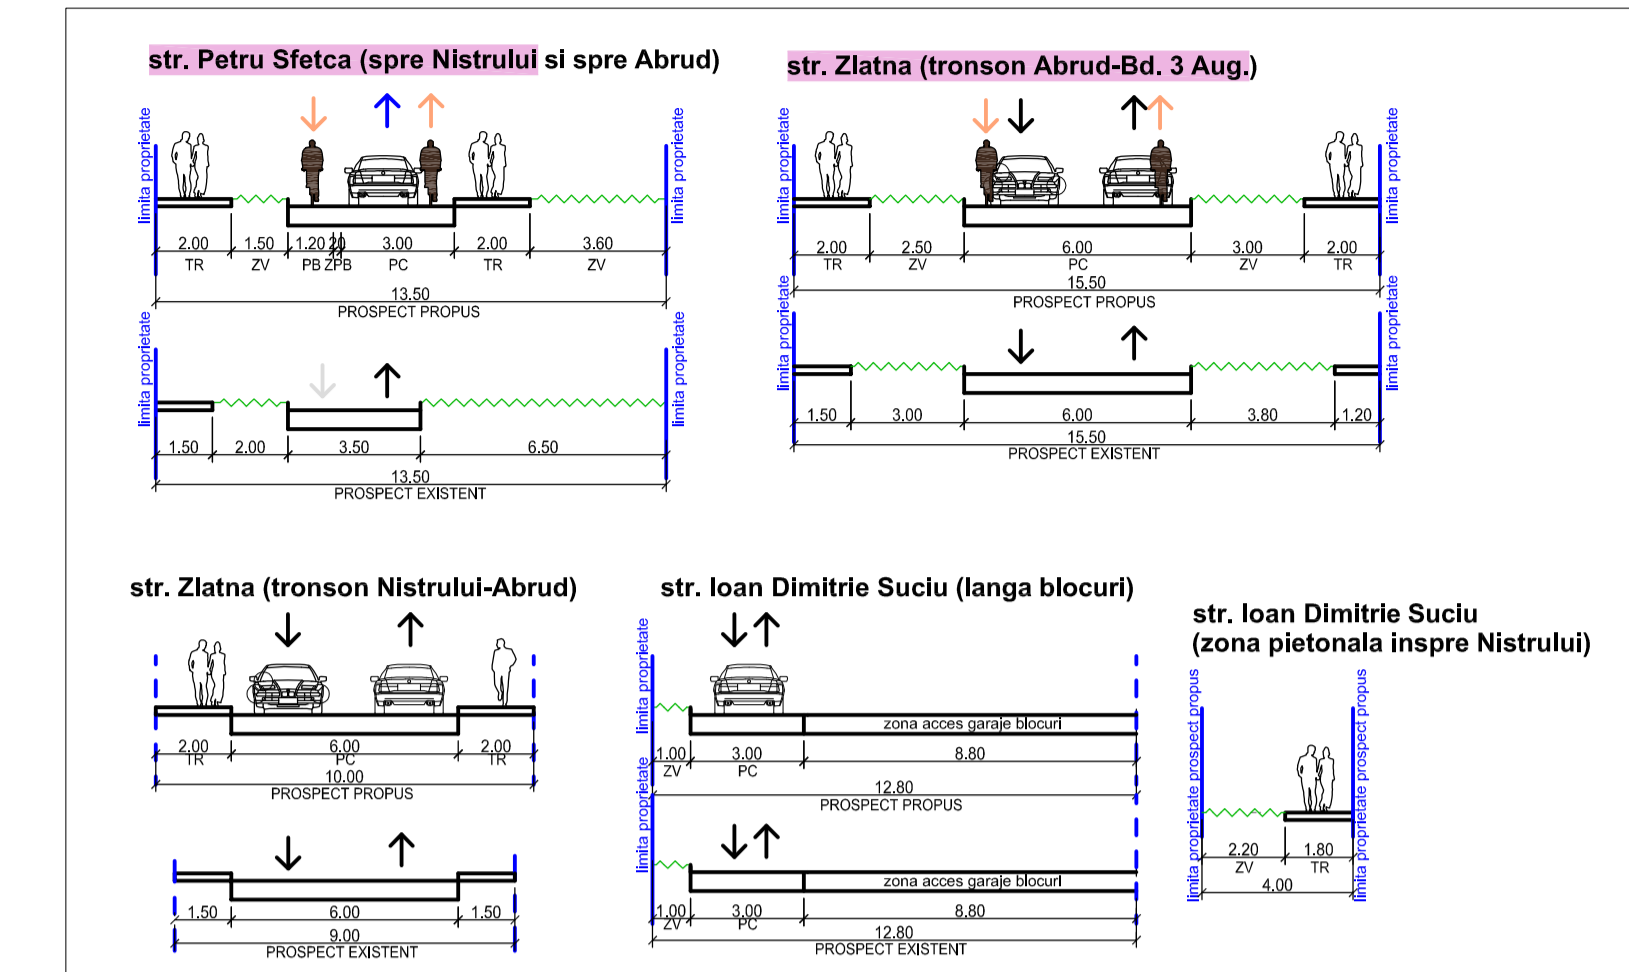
str. Petru Sfetca (spre Nistrului si spre Abrud)

limita proprietate
limita proprietate

2.00 TR | 1.50 ZV | 1.20 PB | .20 ZPB | 3.00 PC | 2.00 TR | 3.60 ZV
13.50
PROSPECT PROPUS

limita proprietate
limita proprietate

1.50 | 2.00 | 3.50 | 6.50
13.50
PROSPECT EXISTENT

str. Zlatna (tronson Abrud-Bd. 3 Aug.)

limita proprietate
limita proprietate

2.00 TR | 2.50 ZV | 6.00 PC | 3.00 ZV | 2.00 TR
15.50
PROSPECT PROPUS

limita proprietate
limita proprietate

1.50 | 3.00 | 6.00 | 3.80 | 1.20
15.50
PROSPECT EXISTENT

str. Zlatna (tronson Nistrului-Abrud)

2.00 TR | 6.00 PC | 2.00 TR
10.00
PROSPECT PROPUS

1.50 | 6.00 | 1.50
9.00
PROSPECT EXISTENT

str. Ioan Dimitrie Suciu (langa blocuri)

limita proprietate

zona acces garaje blocuri
1.00 ZV | 3.00 PC | 8.80
12.80
PROSPECT PROPUS

limita proprietate

zona acces garaje blocuri
1.00 ZV | 3.00 PC | 8.80
12.80
PROSPECT EXISTENT

str. Ioan Dimitrie Suciu
(zona pietonala inspre Nistrului)

limita proprietate prospect propus
limita proprietate prospect propus

2.20 ZV | 1.80 TR
4.00